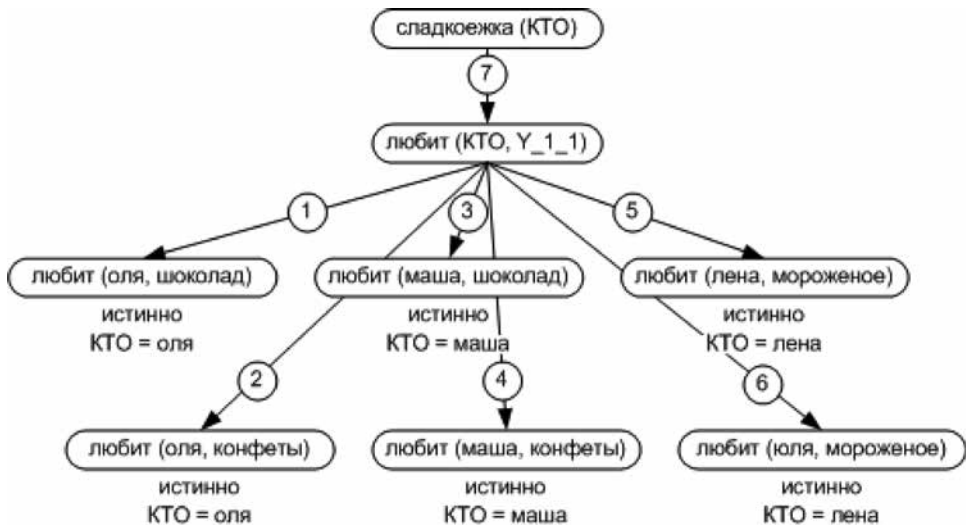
сладкоежка (КТО)

7

любит (КТО, Y_1_1)

1

3

5

любит (оля, шоколад)

истинно
КТО = оля

любит (маша, шоколад)

истинно
КТО = маша

любит (лена, мороженое)

истинно
КТО = лена

2

4

6

любит (оля, конфеты)

истинно
КТО = оля

любит (маша, конфеты)

истинно
КТО = маша

любит (юля, мороженое)

истинно
КТО = лена